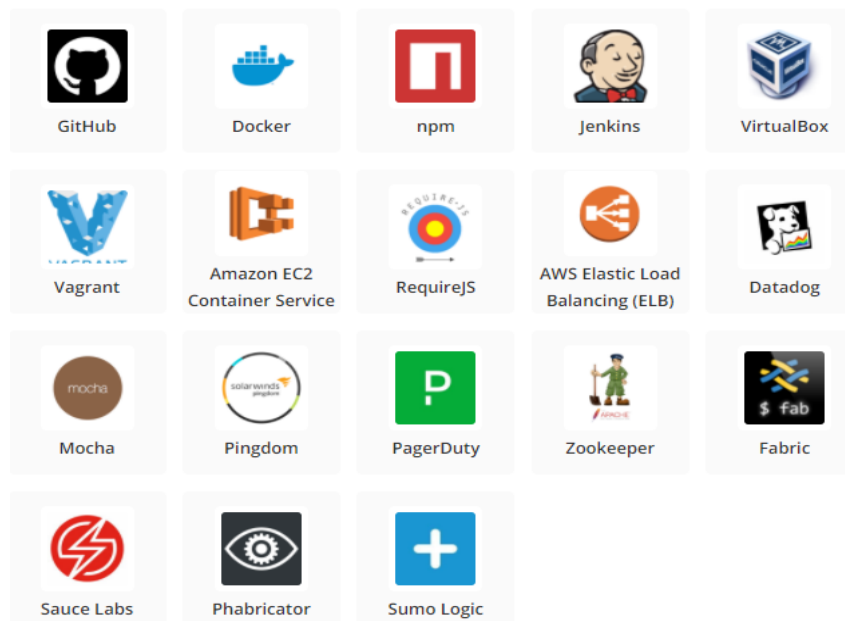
GitHub

Docker

npm

Jenkins

VirtualBox

VAGRANT

Vagrant

Amazon EC2 Container Service

REQUIRE JS

RequireJS

AWS Elastic Load Balancing (ELB)

Datadog

mocha

Mocha

solarwinds pingdom

Pingdom

PagerDuty

APACHE

Zookeeper

$ fab

Fabric

Sauce Labs

Phabricator

Sumo Logic